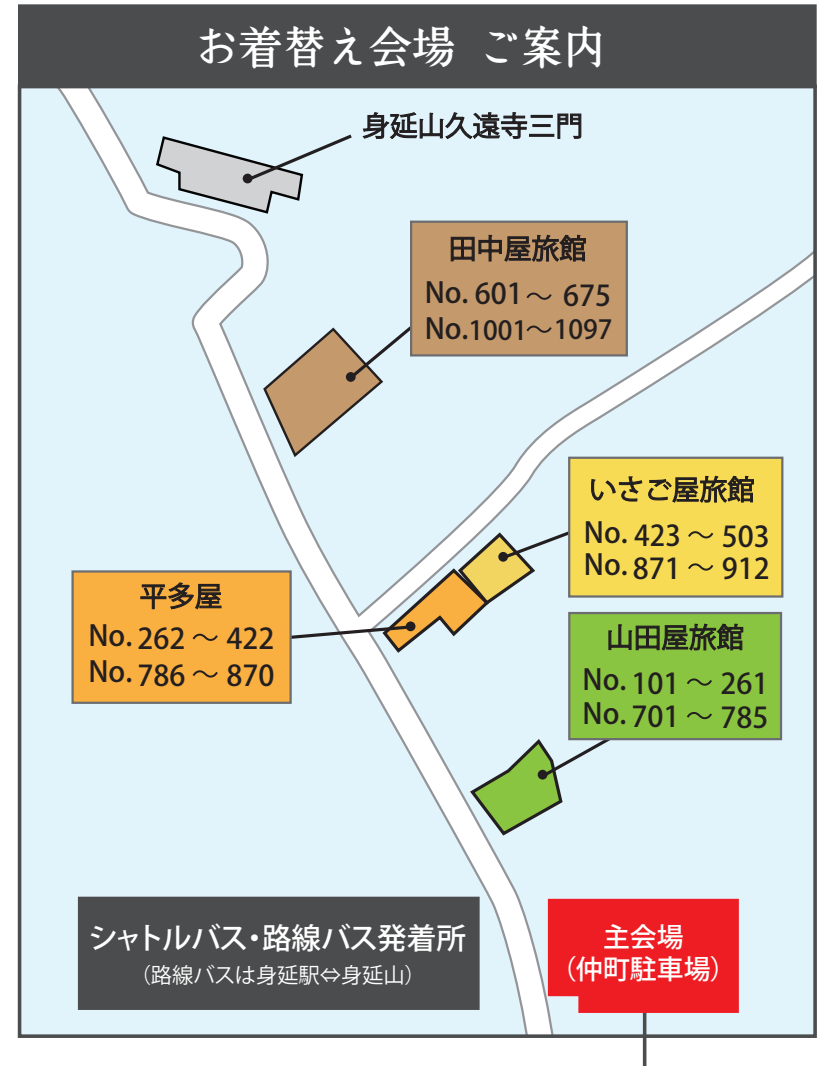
お着替え会場　ご案内

身延山久遠寺三門

田中屋旅館
No. 601～ 675
No.1001～1097

いさご屋旅館
No. 423 ～ 503
No. 871 ～ 912

平多屋
No. 262 ～ 422
No. 786 ～ 870

山田屋旅館
No. 101 ～ 261
No. 701 ～ 785

シャトルバス・路線バス発着所
（路線バスは身延駅⇔身延山）

主会場
（仲町駐車場）